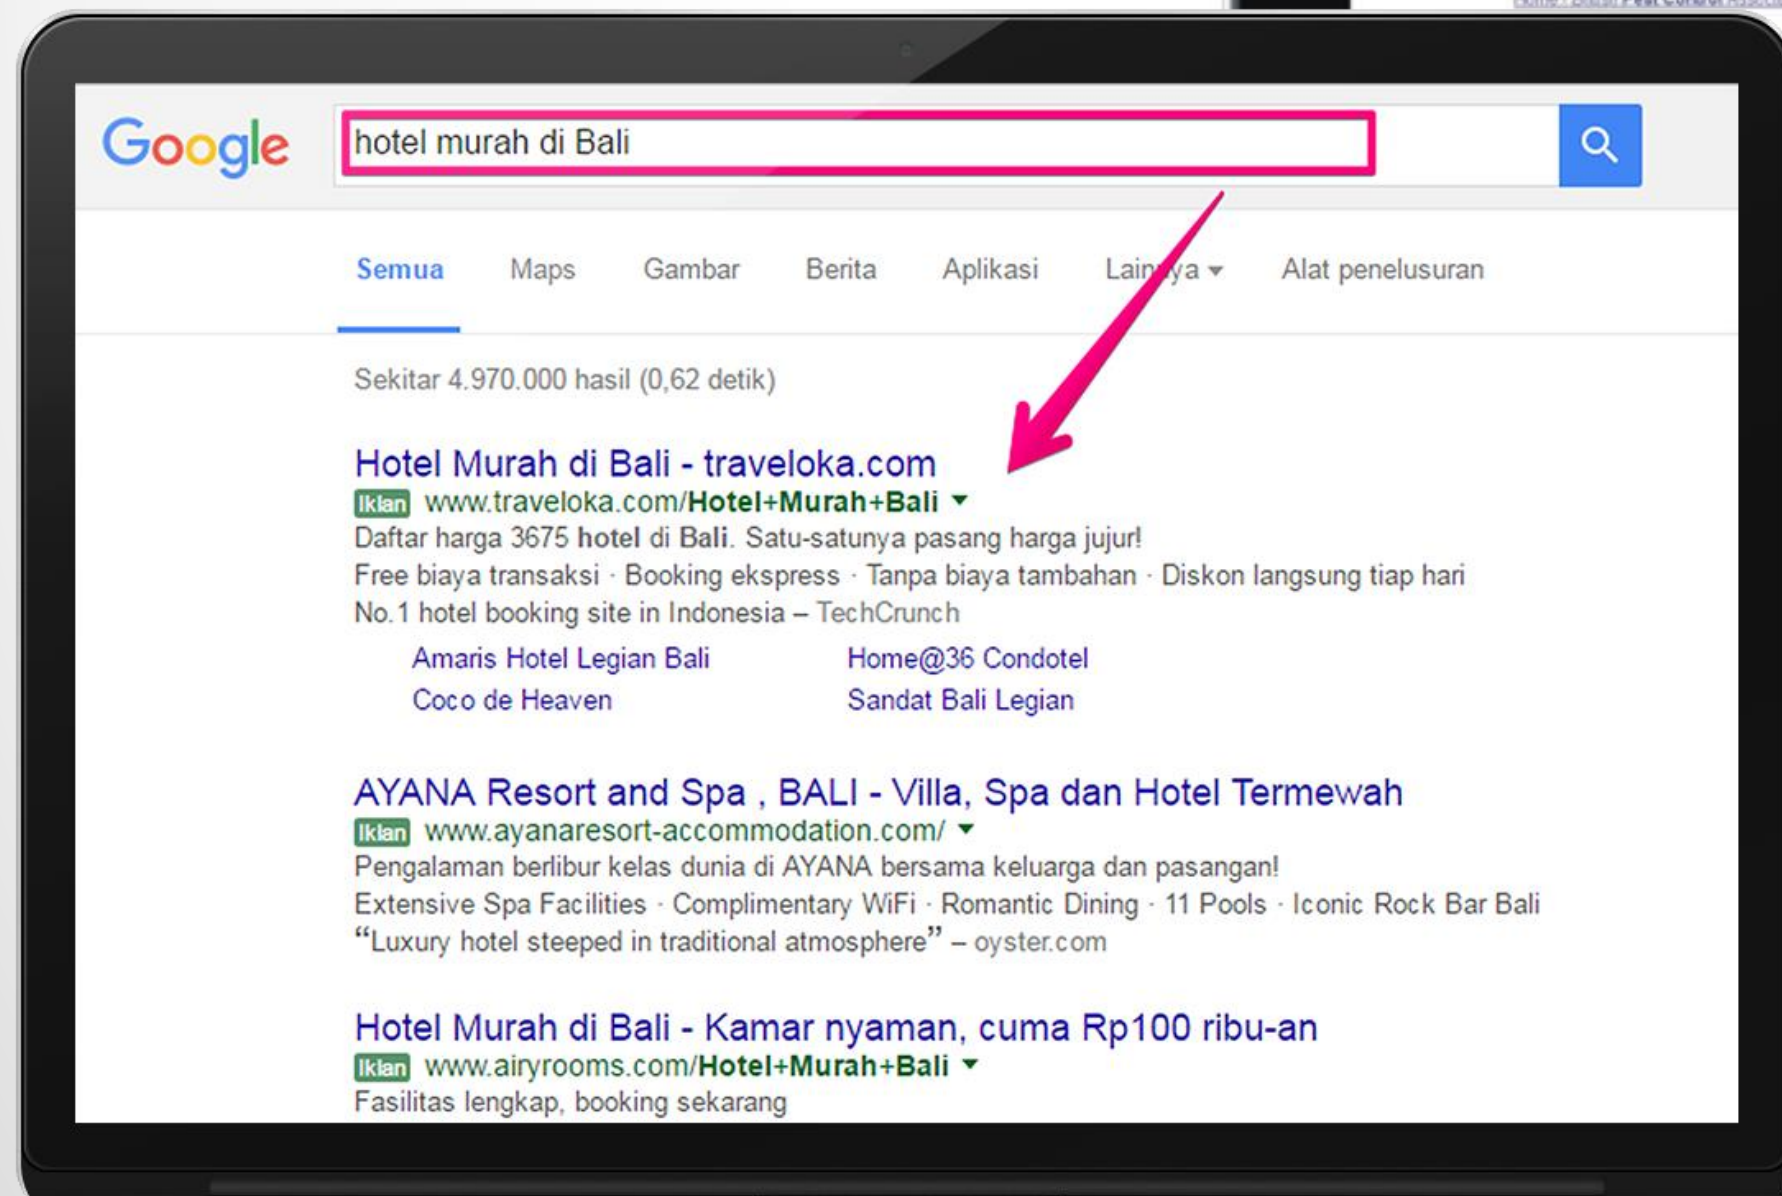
Google

hotel murah di Bali

Semua   Maps   Gambar   Berita   Aplikasi   Lain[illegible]ya ▾   Alat penelusuran

Sekitar 4.970.000 hasil (0,62 detik)

Hotel Murah di Bali - traveloka.com
Iklan www.traveloka.com/Hotel+Murah+Bali ▾
Daftar harga 3675 hotel di Bali. Satu-satunya pasang harga jujur!
Free biaya transaksi · Booking ekspress · Tanpa biaya tambahan · Diskon langsung tiap hari
No.1 hotel booking site in Indonesia – TechCrunch

Amaris Hotel Legian Bali   Home@36 Condotel
Coco de Heaven   Sandat Bali Legian

AYANA Resort and Spa , BALI - Villa, Spa dan Hotel Termewah
Iklan www.ayanaresort-accommodation.com/ ▾
Pengalaman berlibur kelas dunia di AYANA bersama keluarga dan pasangan!
Extensive Spa Facilities · Complimentary WiFi · Romantic Dining · 11 Pools · Iconic Rock Bar Bali
“Luxury hotel steeped in traditional atmosphere” – oyster.com

Hotel Murah di Bali - Kamar nyaman, cuma Rp100 ribu-an
Iklan www.airyrooms.com/Hotel+Murah+Bali ▾
Fasilitas lengkap, booking sekarang